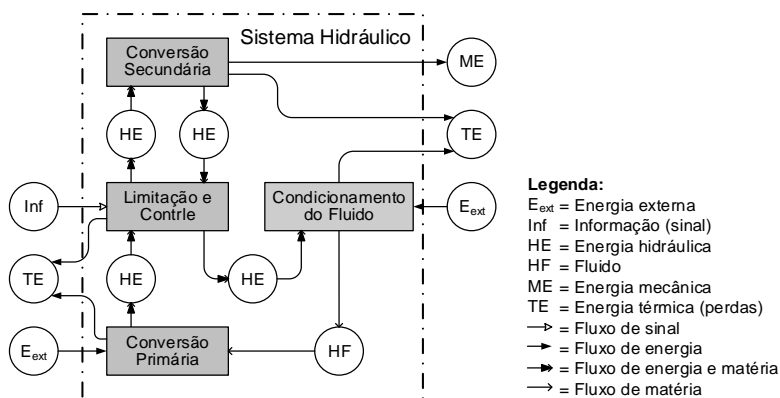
Sistema Hidráulico

Conversão Secundária

ME

HE

HE

TE

Inf

Limitação e Contrle

Condicionamento do Fluido

$E_{ext}$

TE

HE

HE

Conversão Primária

$E_{ext}$

HF

Legenda:
$E_{ext}$ = Energia externa
Inf = Informação (sinal)
HE = Energia hidráulica
HF = Fluido
ME = Energia mecânica
TE = Energia térmica (perdas)
= Fluxo de sinal
= Fluxo de energia
= Fluxo de energia e matéria
= Fluxo de matéria